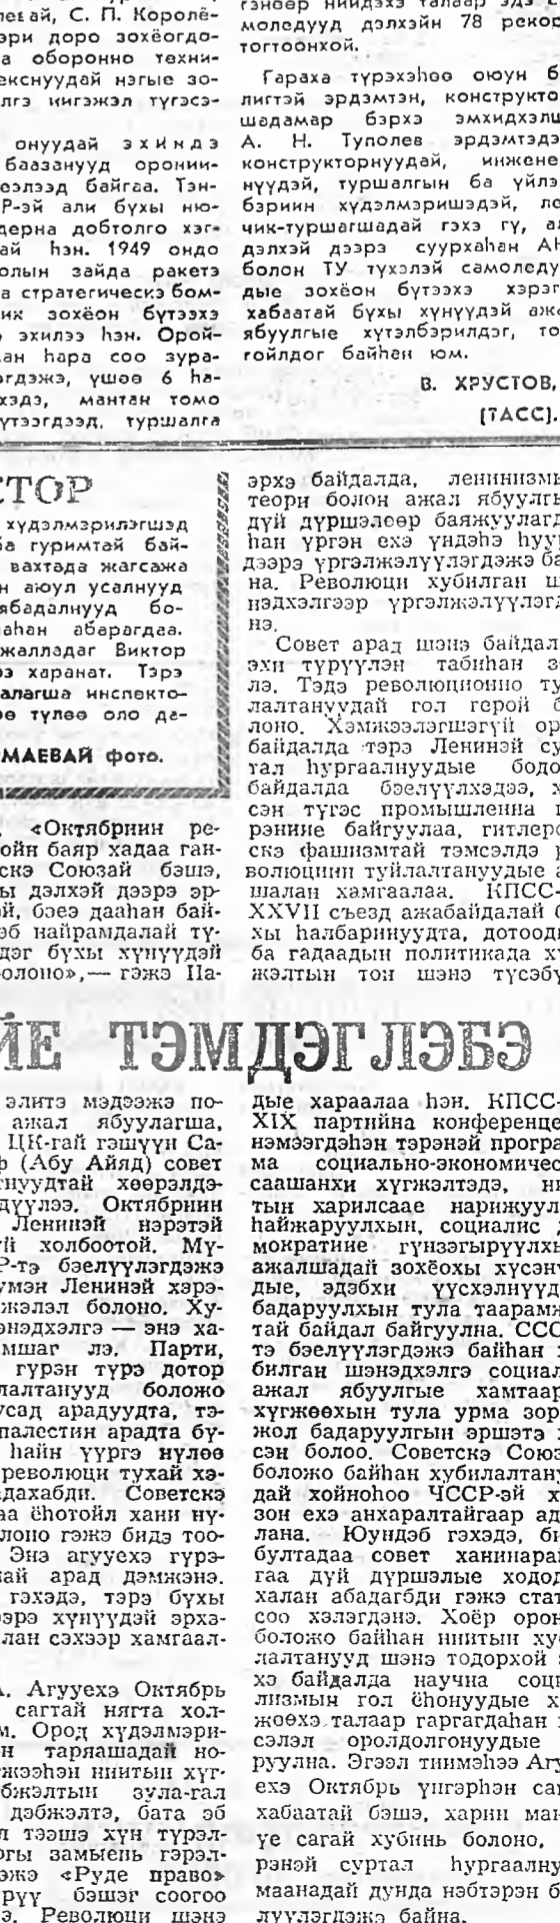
гэвэй, С. П. Королё... эри доро зохёогдо... а оборонно техни... ексэнуудай нэгые зо... лгэ ингэжэл түгэсэ...

онуудай эхиндэ баазанууд оронии... еэлэд байгаа. Тэн... Р-эй али бухы нює... дерна доболго хэг... ай һэн. 1949 ондо олын зайда ракетэ а стратегическэ бом... ик зохёон бүтээхэ эхилээ һэн. Орой... ан һара соо зура... гдэжэ, үшөө 6 һа... хэдэ, мантан томо... үтээгдэжэ, туршалга

гэнөөр ниидэхэ талаар эдэ... моледууд дэлхэйн 78 рекор... тогтоонхой.

Гараха түрэхэһөө оюун б... лигтэй эрдэмтэн, конструкто... шадамар бэрхэ эмхидхэлш... А. Н. Туполев эрдэмтэдэ... конструкторнуудай, инжене... нүүдэй, туршалгын ба үйлэ... бэриин хүдэлмэришэдэй, ло... чик-туршагшадай гэхэ гү, ал... дэлхэй дээрэ суурхаһан АН... болон ТУ түхэлэй самоледу... дые зохёон бүтээхэ хэрэг... хабаатай бухы хүнүүдэй ажа... ябуулгые хүтэлбэрилдэг, то... гойлдог байһан юм.

В. ХРУСТОВ,
(ТАСС).

...СТОР

...хүдэлмэрилэгшэд ...ба гуримтай бай... ...вахтада жагсажа ...н аюул усалнууд ...ябадалнууд бо... ...аһан абарагдаа. ...жаллагаг Виктор ...э харанат. Тэрэ ...алагша инспекто... ...е түлөө оло да...

...МАЕВАЙ фото.

эрхэ байдалда, ленинизмы... теори болон ажал ябуулгы... дүй дүршэлөөр баяжуулагд... һан үргэн еэ үндэһэ һуу... дээрэ үргэлжэлүүлэгдэжэ ба... на. Революци хубилган ш... нэдхэлгээр үргэлжэлүүлэг... нэ.

Совет арад шэнэ байдал... эхи түрүүлэн табиһан з... лэ. Тэдэ революционно ту... лалтануудай гол герой б... болоно. Хэмжээлэгшэгүй ор... байдалда тэрэ Ленинэй су... тал һургаалнуудые бодо... байдалда бэелүүлхэдээ, х... сэн түгэс промышленна ... рэниие байгуулаа, гитлеро... скэ фашизмтай тэмсэлдэ р... волюциин туйлалтануудые а... шалан хамгаалаа. КПСС-... XXVII съезд ажабайдалай б... хы һалбаринуудта, дотоод... ба гадаадын политикада х... жэлтын тон шэнэ түсэбү...

... «Октябрьнин ре... ...ойн баяр хадаа ган... ...скэ Союзай башэ, ...ы дэлхэй дээрэ эр... ...й, бэеэ дааһан бай... ...эб найрамдалай ту... ...дэг бухы хүнүүдэй ...олоно»,— гэжэ Па...

...ЙЕ ТЭМДЭГЛЭБЭ

элитэ мэдээжэ по... ажал ябуулагша, ЦК-гай гэшүүн Са... ...ф (Абу Айяд) совет ...снуудтай хөөрэлдэ... ...адуулээ. Октябрьнин Ленинэй нэрэтэй ...й холбоотой. Му... ...Р-тэ бэелүүлэгдэжэ ...умэн Ленинэй хэрэ... ...жэлэл болоно. Ху... ...энэдхэлгэ — энэ ха... ...мшаг лэ. Парти, ...гүрэн түрэ дотор ...алтанууд боложо ...усад арадуудта, тэ... ...палестин арадта бу... ...һайн үүргэ нүлөө ...революци тухай ха... ...дахабди. Советскэ ...аа ёһотойл хани ну... ...лоно гэжэ бидэ тоо... ...Энэ агуухэ гүрэ... ...ай арад дэмжэнэ. ...гэхэдэ, тэрэ бухы ...ээрэ хүнүүдэй эрхэ... ...лан сэхээр хамгаал...

...А. Агуухэ Октябрь ...сагтай нягта хол... ...м. Ород хүдэлмэри... ...н таряашадай но... ...жээһэн нинтын хүг... ...бжэлтын зула-гал ...дэбжэлтэ, бата эб ...л тээшэ хүн түрэл... ...гы замыень гэрэл... ...эжэ «Руде право» ...рүү бэшэг соогоо ...э. Революци шэнэ

дые хараалаа һэн. КПСС-... XIX партиина конференце... нэмээгдэһэн тэрэнэй програ... ма социально-экономичес... саашанхи хүгжэлтэдэ, ни... тын харилсаае наринжуул... һайжаруулхын, социалис д... мократиие гүнзэгырүүлхэ... ажалшадай зохёохы хүсэнү... дые, эдэбхи үүсхэлнүүд... бадаруулхын тула таарамж... тай байдал байгуулна. ССС... тэ бэелүүлэгдэжэ байһан ... билган шэнэдхэлгэ социал... ажал ябуулгые хамтаар... хүгжөөхын тула урма зор... жол бадаруулгын эршэтэ ... сэн болоо. Советскэ Союз... боложо байһан хубилалтану... дай хойноһоо ЧССР-эй х... зон ехэ анхаралтайгаар ад... лана. Юундэб гэхэдэ, би... бултадаа совет ханинарай... гаа дүй дүршэлые ходо... халан абадагбди гэжэ стат... соо хэлэгдэнэ. Хоёр орон... боложо байһан нинтын ху... лалтанууд шэнэ тодорхой ... хэ байдалда научна соц... лизмын гол ёһонуудые х... жөөхэ талаар гаргагдаһан ... сэлэл оролдолгонуудые ... руулна. Эгээл тиимэһээ Агу... ехэ Октябрь үнгэрһэн са... хабаатай бэшэ, харин ман... үе сагай хубинь болоно, ... рэнэй суртал һургаалну... маанадай дунда нэбтэрэн б... луулэгдэжэ байна.